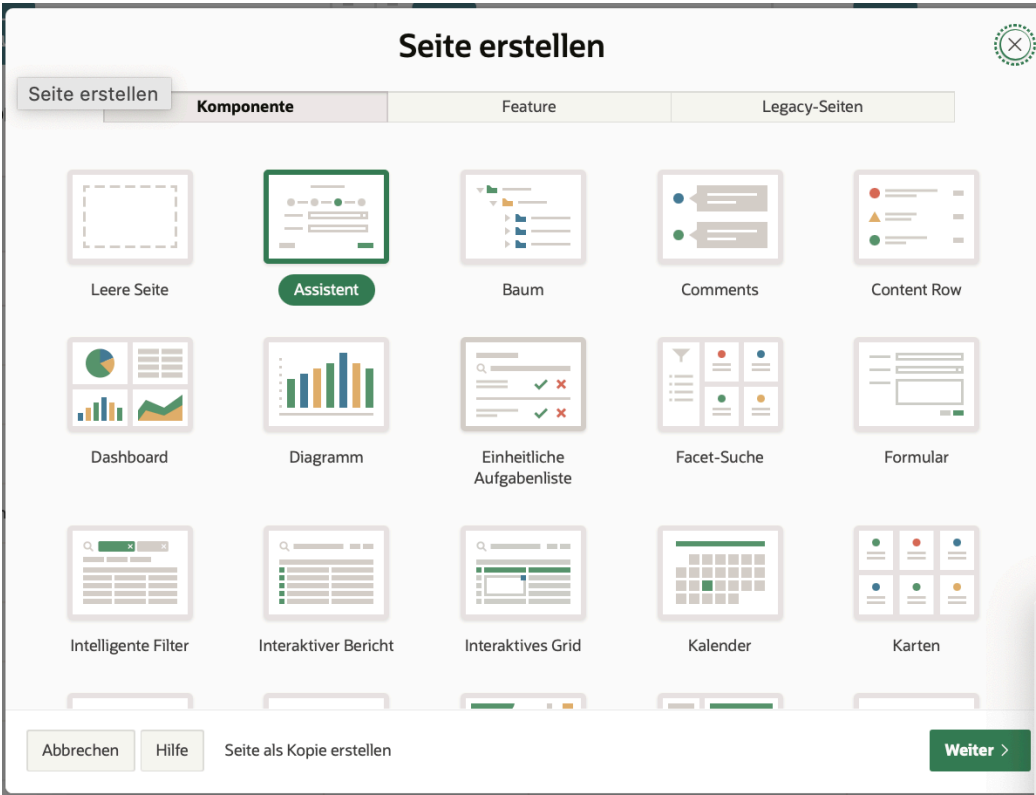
Seite erstellen

Seite erstellen

Komponente | Feature | Legacy-Seiten

Leere Seite
Assistent
Baum
Comments
Content Row

Dashboard
Diagramm
Einheitliche Aufgabenliste
Facet-Suche
Formular

Intelligente Filter
Interaktiver Bericht
Interaktives Grid
Kalender
Karten

Abbrechen
Hilfe
Seite als Kopie erstellen
Weiter